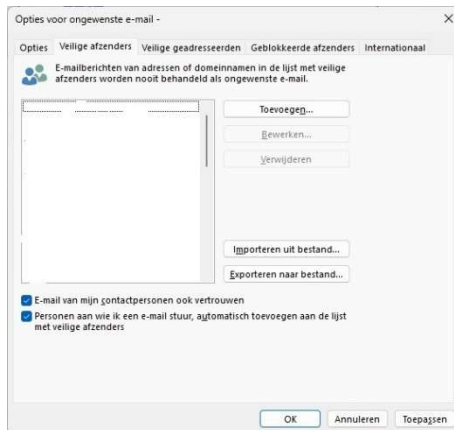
Opties voor ongewenste e-mail -

Opties | Veilige afzenders | Veilige geadresseerden | Geblokkeerde afzenders | Internationaal

E-mailberichten van adressen of domeinnamen in de lijst met veilige afzenders worden nooit behandeld als ongewenste e-mail.

Toevoegen...

Bewerken...

Verwijderen

Importeren uit bestand...

Exporteren naar bestand...

E-mail van mijn contactpersonen ook vertrouwen

Personen aan wie ik een e-mail stuur, automatisch toevoegen aan de lijst met veilige afzenders

OK | Annuleren | Toepassen